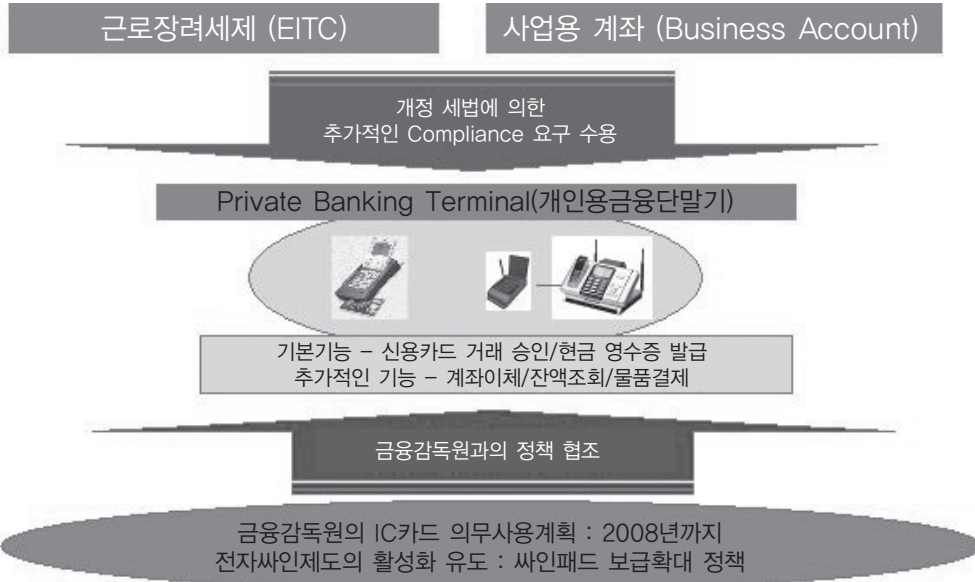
근로장려세제 (EITC)

사업용 계좌 (Business Account)

개정 세법에 의한
추가적인 Compliance 요구 수용

Private Banking Terminal(개인용금융단말기)

기본기능 – 신용카드 거래 승인/현금 영수증 발급
추가적인 기능 – 계좌이체/잔액조회/물품결제

금융감독원과의 정책 협조

금융감독원의 IC카드 의무사용계획 : 2008년까지
전자싸인제도의 활성화 유도 : 싸인패드 보급확대 정책